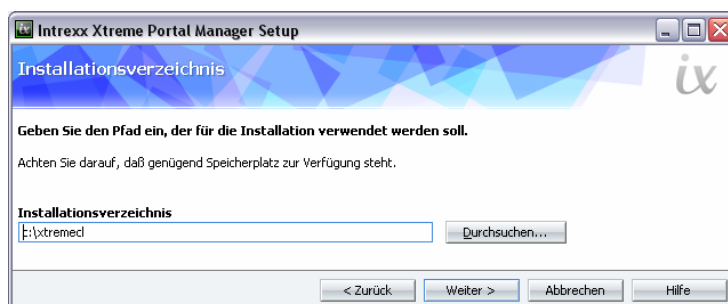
Intrexx Xtreme Portal Manager Setup

Installationsverzeichnis

ix

Geben Sie den Pfad ein, der für die Installation verwendet werden soll.

Achten Sie darauf, daß genügend Speicherplatz zur Verfügung steht.

Installationsverzeichnis

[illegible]:\xtremecl

Durchsuchen...

< Zurück

Weiter >

Abbrechen

Hilfe